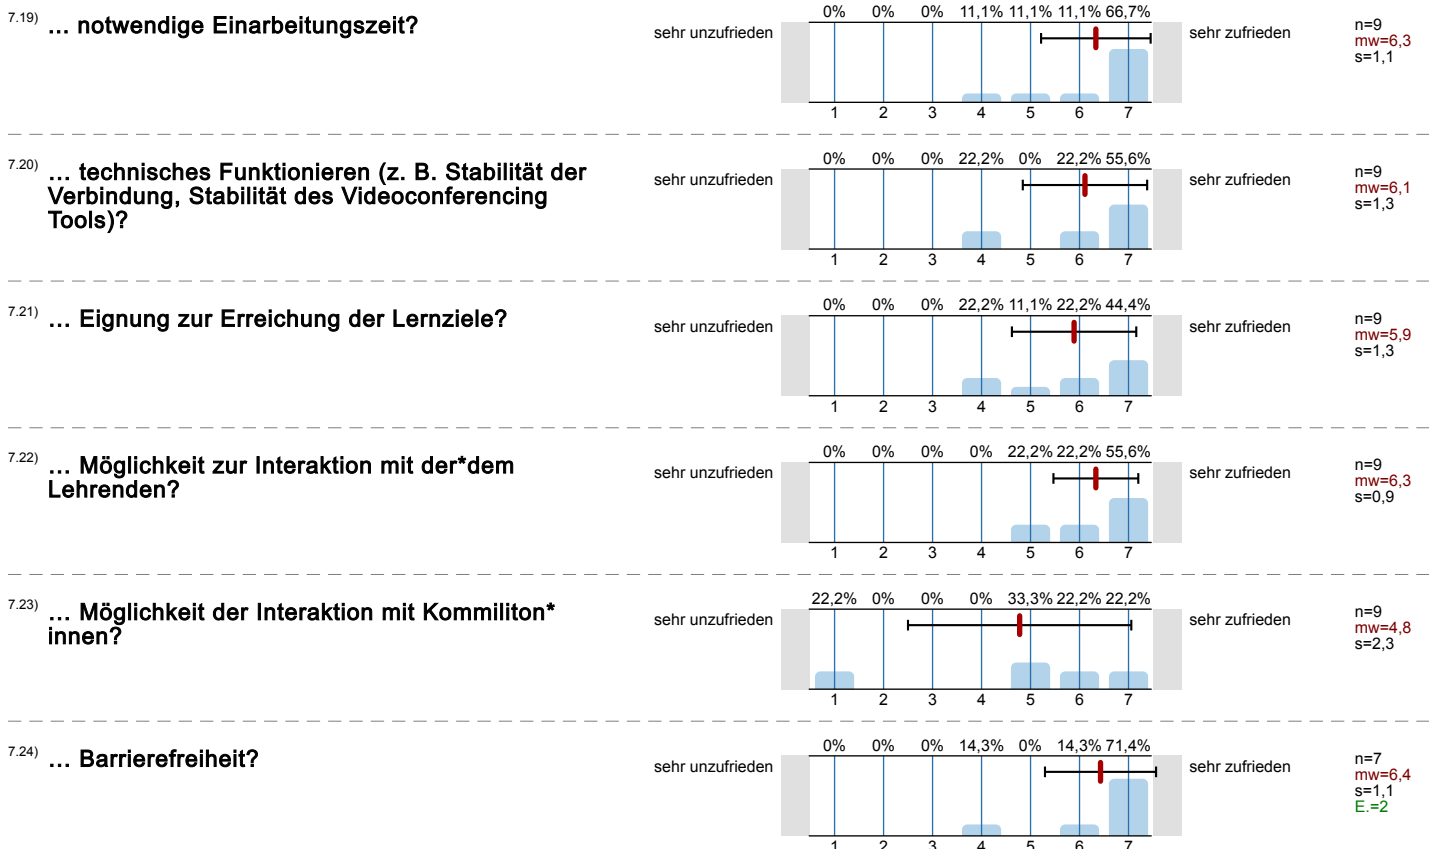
7.19) … notwendige Einarbeitungszeit?

sehr unzufrieden

0% 0% 0% 11,1% 11,1% 11,1% 66,7%

1 2 3 4 5 6 7

sehr zufrieden

n=9
mw=6,3
s=1,1

7.20) … technisches Funktionieren (z. B. Stabilität der Verbindung, Stabilität des Videoconferencing Tools)?

sehr unzufrieden

0% 0% 0% 22,2% 0% 22,2% 55,6%

1 2 3 4 5 6 7

sehr zufrieden

n=9
mw=6,1
s=1,3

7.21) … Eignung zur Erreichung der Lernziele?

sehr unzufrieden

0% 0% 0% 22,2% 11,1% 22,2% 44,4%

1 2 3 4 5 6 7

sehr zufrieden

n=9
mw=5,9
s=1,3

7.22) … Möglichkeit zur Interaktion mit der*dem Lehrenden?

sehr unzufrieden

0% 0% 0% 0% 22,2% 22,2% 55,6%

1 2 3 4 5 6 7

sehr zufrieden

n=9
mw=6,3
s=0,9

7.23) … Möglichkeit der Interaktion mit Kommiliton* innen?

sehr unzufrieden

22,2% 0% 0% 0% 33,3% 22,2% 22,2%

1 2 3 4 5 6 7

sehr zufrieden

n=9
mw=4,8
s=2,3

7.24) … Barrierefreiheit?

sehr unzufrieden

0% 0% 0% 14,3% 0% 14,3% 71,4%

1 2 3 4 5 6 7

sehr zufrieden

n=7
mw=6,4
s=1,1
E.=2